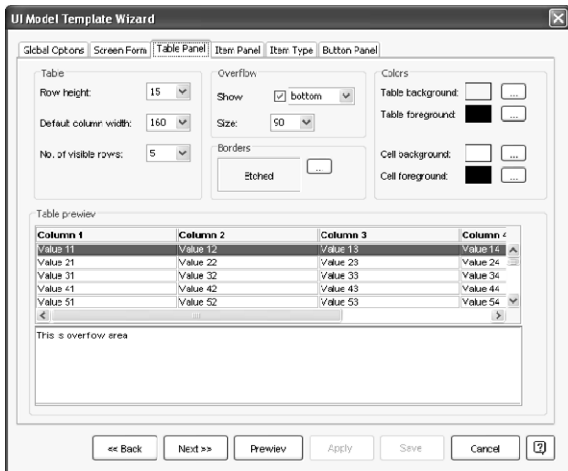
UI Model Template Wizard

Global Options | Screen Form | Table Panel | Item Panel | Item Type | Button Panel

Table
Row height: 15
Default column width: 160
No. of visible rows: 5

Overflow
Show ☑ bottom
Size: 90

Borders
Etched ...

Colors
Table background: ...
Table foreground: ...
Cell background: ...
Cell foreground: ...

Table prewiev

| Column 1 | Column 2 | Column 3 | Column 4 |
|---|---|---|---|
| Value 11 | Value 12 | Value 13 | Value 14 |
| Value 21 | Value 22 | Value 23 | Value 24 |
| Value 31 | Value 32 | Value 33 | Value 34 |
| Value 41 | Value 42 | Value 43 | Value 44 |
| Value 51 | Value 52 | Value 53 | Value 54 |

This is overflow area

<< Back | Next >> | Prewiev | Apply | Save | Cancel | ?